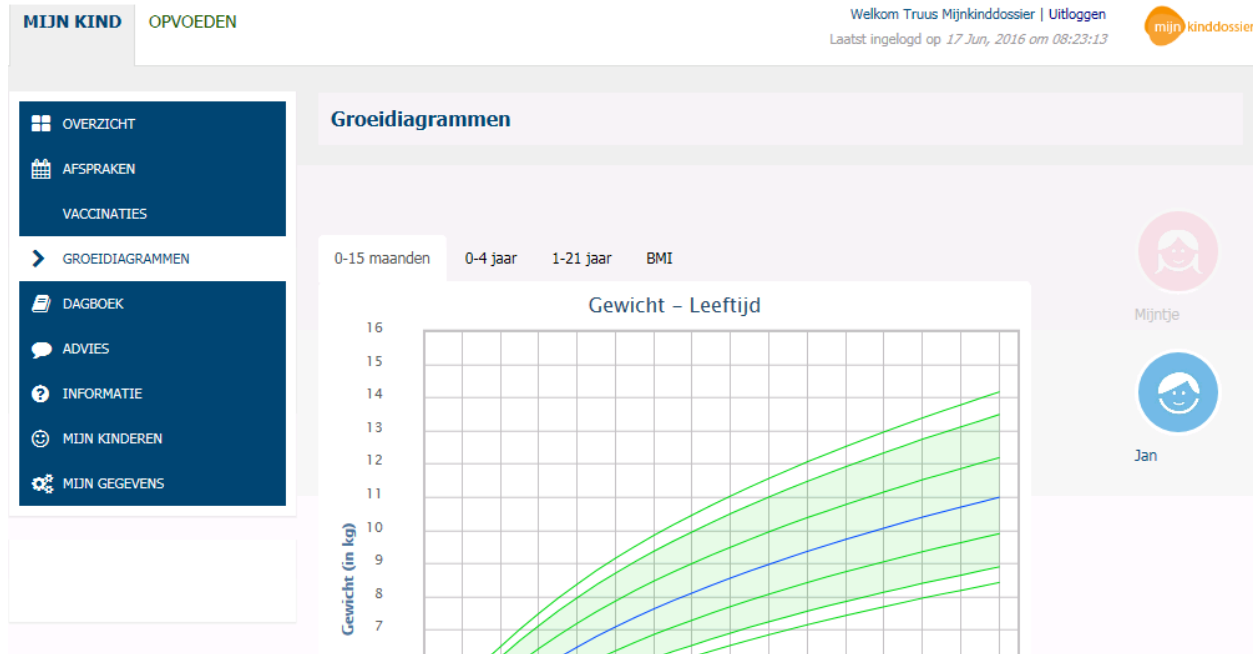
MIJN KIND OPVOEDEN

Welkom Truus Mijnkinddossier | Uitloggen
Laatst ingelogd op 17 Jun, 2016 om 08:23:13

mijn kinddossier

OVERZICHT
AFSPRAKEN
VACCINATIES
GROEIDIAGRAMMEN
DAGBOEK
ADVIES
INFORMATIE
MIJN KINDEREN
MIJN GEGEVENS

Groeidiagrammen

0-15 maanden 0-4 jaar 1-21 jaar BMI

Gewicht – Leeftijd

16
15
14
13
12
11
10
9
8
7

Gewicht (in kg)

Mijntje

Jan